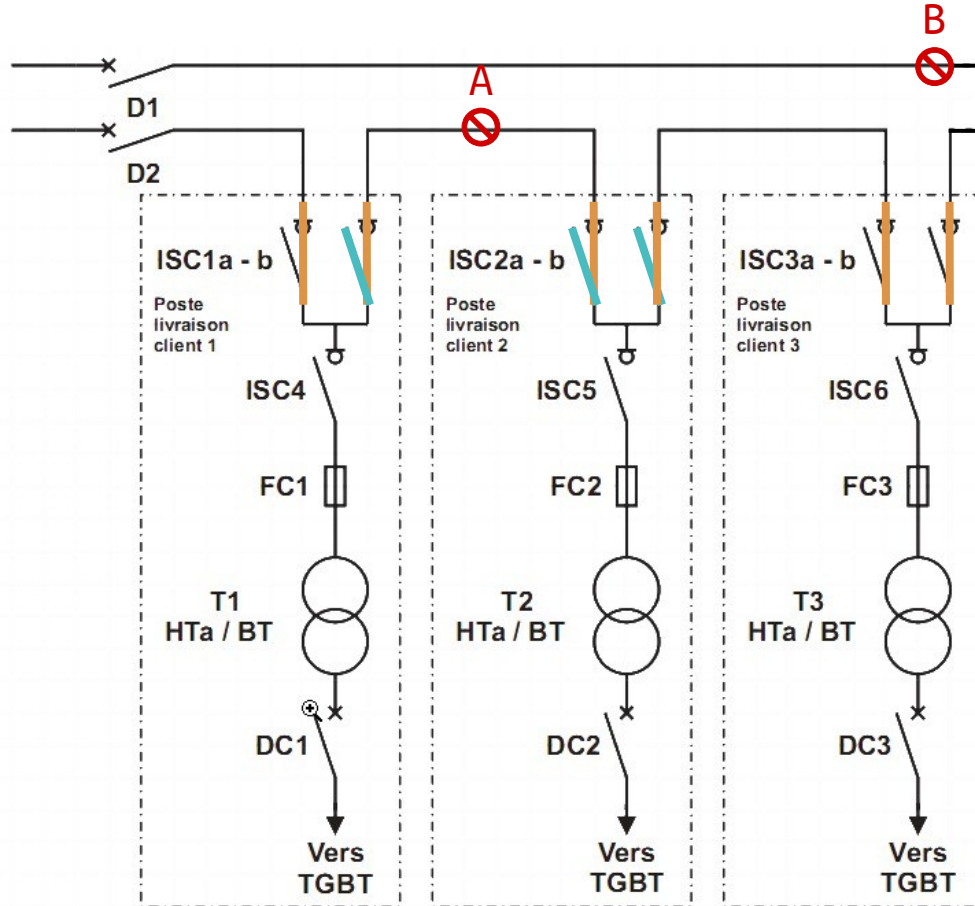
B

A

D1

D2

ISC1a - b

Poste livraison client 1

ISC4

FC1

T1
HTa / BT

DC1

Vers TGBT

ISC2a - b

Poste livraison client 2

ISC5

FC2

T2
HTa / BT

DC2

Vers TGBT

ISC3a - b

Poste livraison client 3

ISC6

FC3

T3
HTa / BT

DC3

Vers TGBT